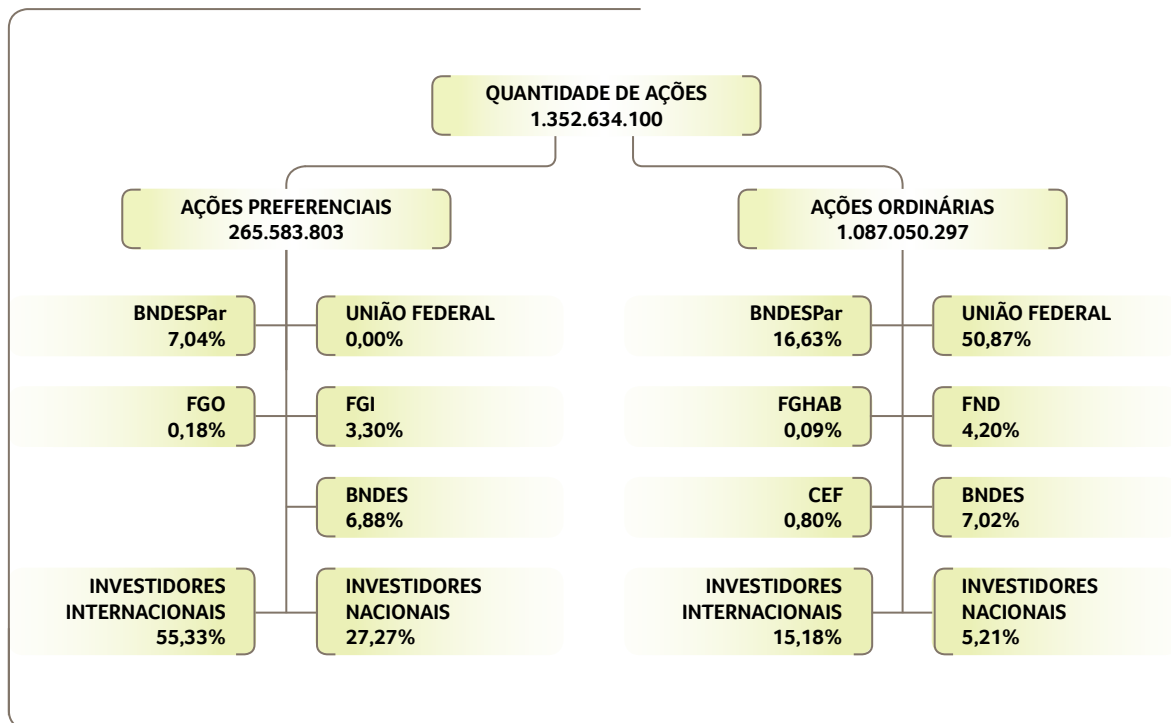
QUANTIDADE DE AÇÕES
1.352.634.100

AÇÕES PREFERENCIAIS
265.583.803

BNDESPar
7,04%

UNIÃO FEDERAL
0,00%

FGO
0,18%

FGI
3,30%

BNDES
6,88%

INVESTIDORES INTERNACIONAIS
55,33%

INVESTIDORES NACIONAIS
27,27%

AÇÕES ORDINÁRIAS
1.087.050.297

BNDESPar
16,63%

UNIÃO FEDERAL
50,87%

FGHAB
0,09%

FND
4,20%

CEF
0,80%

BNDES
7,02%

INVESTIDORES INTERNACIONAIS
15,18%

INVESTIDORES NACIONAIS
5,21%